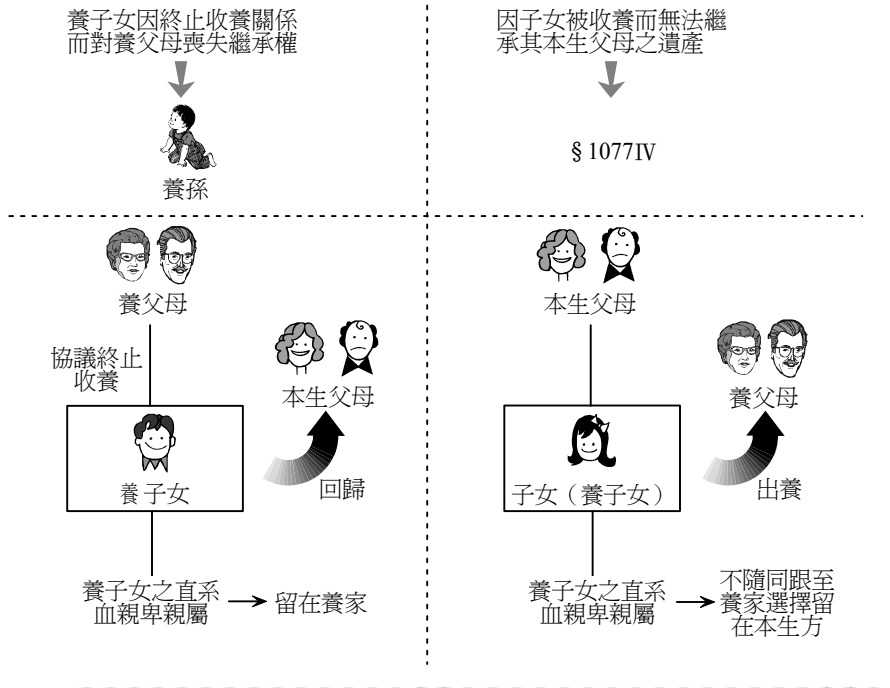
養子女因終止收養關係而對養父母喪失繼承權

養孫

因子女被收養而無法繼承其本生父母之遺產

§1077IV

養父母

協議終止收養

本生父母

養子女

回歸

養子女之直系血親卑親屬 → 留在養家

本生父母

養父母

子女（養子女）

出養

養子女之直系血親卑親屬 → 不隨同跟至養家選擇留在本生方